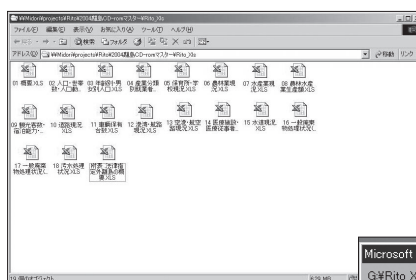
¥¥Midori¥projects¥Rito¥2004離島CD-romマスター¥Rito_XLs

ファイル(F) 編集(E) 表示(V) お気に入り(A) ツール(T) ヘルプ(H)

戻る 検索 フォルダ

アドレス(D) ¥¥Midori¥projects¥Rito¥2004離島CD-romマスター¥Rito_XLs

移動 リンク

01 概要.XLS
02 人口・世帯数・人口動...
03 年齢別・男女別人口.XLS
04 産業分類別就業者...
05 保育所・学校現況.XLS
06 農林業現況.XLS
07 水産業現況.XLS
08 農林水産業生産額.XLS
09 耕作面積・海面漁獲...
10 道路現況.XLS
11 港湾・漁港現況...
12 空港・航空路現況...
13 空港・航空路現況.XLS
14 医療施設・医療従事者...
15 水道現況.XLS
16 一般廃棄物処理状況...
17 一般廃棄物処理状況(...
18 汚水処理状況.XLS
[附表] 法律指定年別離島の概要.XLS

19 個のオブジェクト

Microsoft
G:¥Rito_X